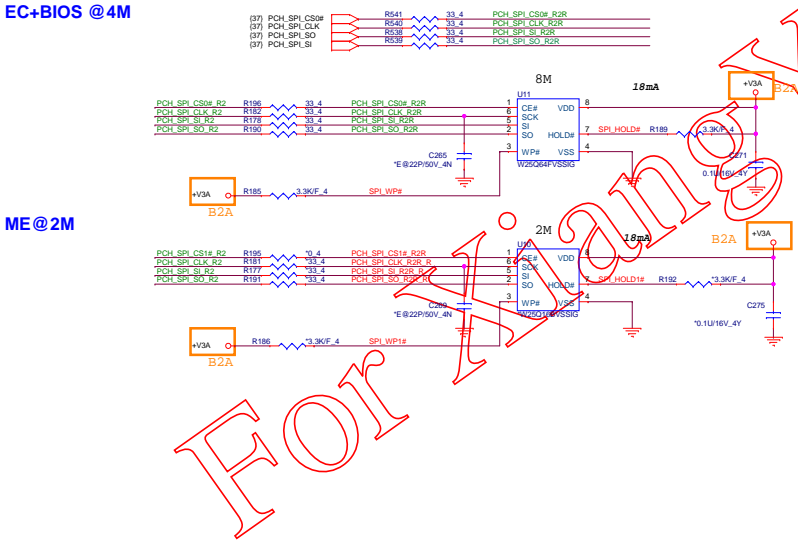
EC+BIOS @4M

(37) PCH_SPI_CS0#
(37) PCH_SPI_CLK
(37) PCH_SPI_SO
(37) PCH_SPI_SI

R541 33_4 PCH_SPI_CS0#_R2R
R540 33_4 PCH_SPI_CLK_R2R
R538 33_4 PCH_SPI_SI_R2R
R539 33_4 PCH_SPI_SO_R2R

8M
18mA
+V3A
B2A

PCH_SPI_CS0#_R2 R196 33_4 PCH_SPI_CS0#_R2R
PCH_SPI_CLK_R2 R182 33_4 PCH_SPI_CLK_R2R
PCH_SPI_SI_R2 R178 33_4 PCH_SPI_SI_R2R
PCH_SPI_SO_R2 R190 33_4 PCH_SPI_SO_R2R

U11
1 CE#
6 SCK
5 SI
2 SO
3 WP#
VDD 8
HOLD# 7
VSS 4
W25Q64FVSSIG
SPI_HOLD# R189 3.3K/F_4
C271
0.1U/16V_4Y
C265
*E@22P/50V_4N

+V3A
B2A
R185 3.3K/F_4 SPI_WP#

ME@2M

2M
18mA
+V3A
B2A

PCH_SPI_CS1#_R2 R195 *0_4 PCH_SPI_CS1#_R2R
PCH_SPI_CLK_R2 R181 *33_4 PCH_SPI_CLK_R2R_R
PCH_SPI_SI_R2 R177 *33_4 PCH_SPI_SI_R2R_R
PCH_SPI_SO_R2 R191 *33_4 PCH_SPI_SO_R2R_R

U10
1 CE#
6 SCK
5 SI
2 SO
3 WP#
VDD 8
HOLD# 7
VSS 4
W25Q16DVSSIG
SPI_HOLD1# R192 *3.3K/F_4
C275
*0.1U/16V_4Y
C269
*E@22P/50V_4N

+V3A
B2A
R186 *3.3K/F_4 SPI_WP1#

For Xiaomi